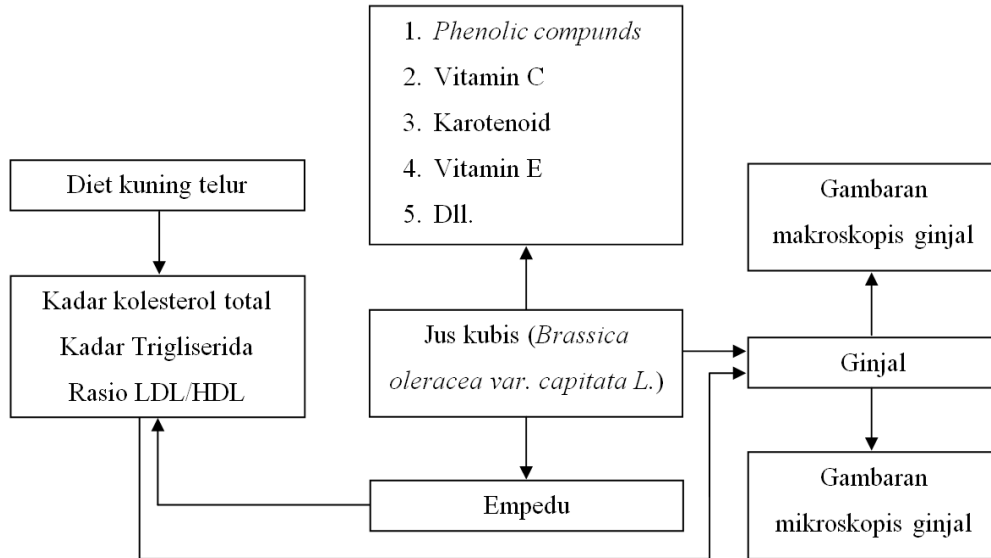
1. Phenolic compunds
2. Vitamin C
3. Karotenoid
4. Vitamin E
5. Dll.

Diet kuning telur

Kadar kolesterol total
Kadar Trigliserida
Rasio LDL/HDL

Jus kubis (Brassica oleracea var. capitata L.)

Empedu

Gambaran makroskopis ginjal

Ginjal

Gambaran mikroskopis ginjal